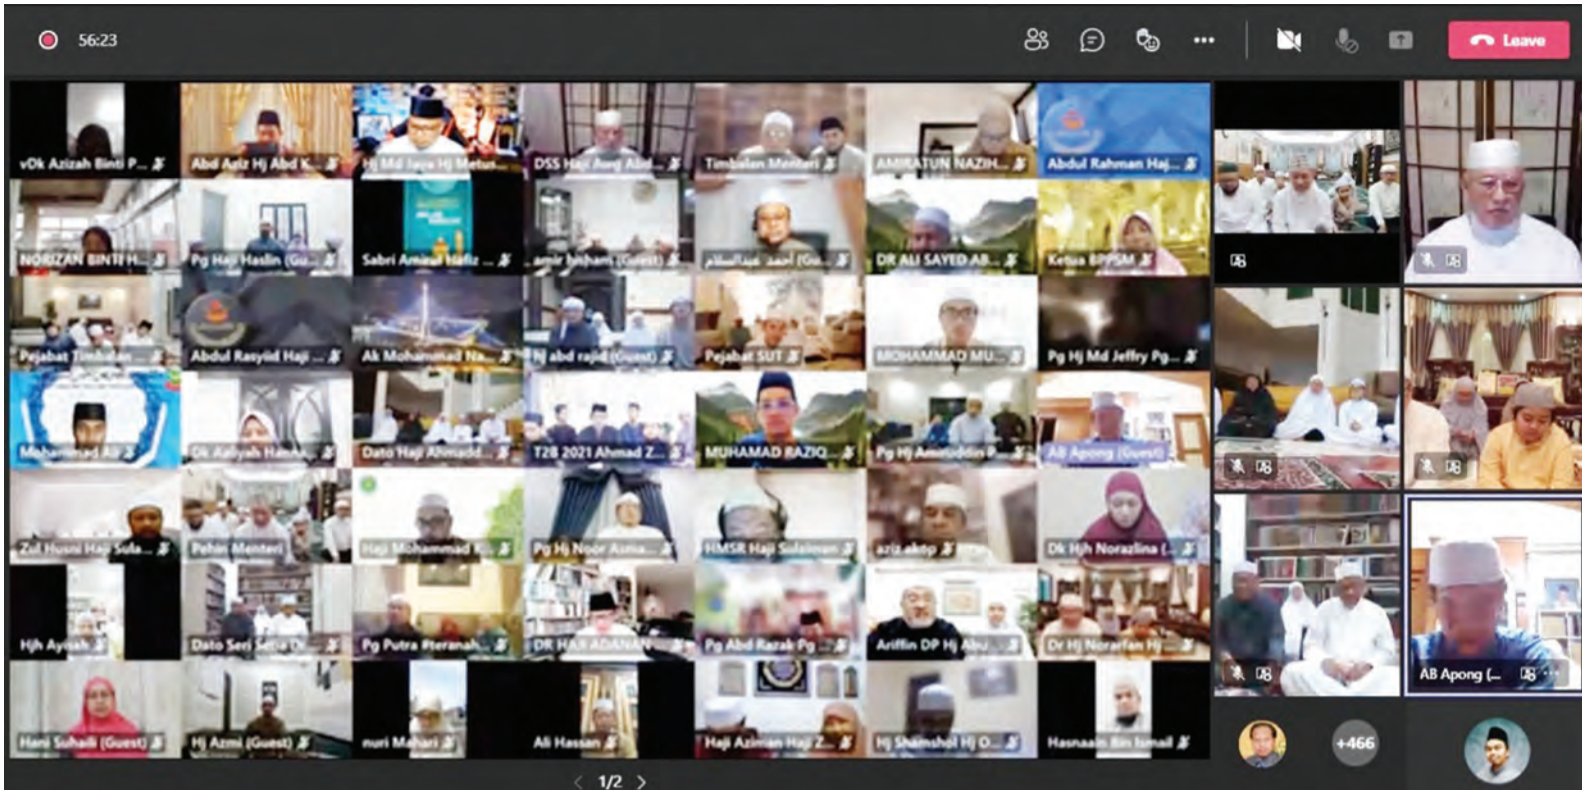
56:23

Leave

vDk Azizah Binti P...
Abd Aziz Hj Abd K...
Hj Md Jaya Hj Metus...
DSS Haji Awg Abd...
Timbalan Menteri
AMIRATUN NAZIH...
Abdul Rahman Haj...

NORIZAN BINTI H...
Pg Haji Haslin (Gu...
Sabri Amirul Hafiz ...
amir ikhsan (Guest)
أحمد عبدالسلام (Gu...
DR ALI SAYED AB...
Ketua BPPSM

Pejabat Timbalan...
Abdul Rasyid Haji ...
Ak Mohammad Na...
Hj abd rajid (Guest)
Pejabat SUT
MOHAMMAD MU...
Pg Hj Md Jeffry Pg...

Mohammad Az...
Dk Aaliyah Hanna...
Dato Haji Ahmadd...
T2B 2021 Ahmad Z...
MUHAMAD RAZIQ...
Pg Hj Amaluddin P...
AB Apong (Guest)

Zul Husni Haji Sula...
Pehin Menteri
Haji Mohammad K...
Pg Hj Noor Azmi...
HMSR Haji Sulaiman
aziz aktp
Dk Hjh Norazlina (...

Hjh Ayisah
Dato Seri Setia Dr...
Pg Putra Peranah...
DR HAJI ADANAN...
Pg Abd Razak Pg...
Ariffin DP Hj Abu...
Dr Hj Norarfan Hj...

Hani Suhaili (Guest)
Hj Azmi (Guest)
nuri Mahari
Ali Hassan
Haji Aziman Haji Z...
Hj Shamshol Hj O...
Hasnaain Bin Ismail

AB Apong (...

+466

1/2